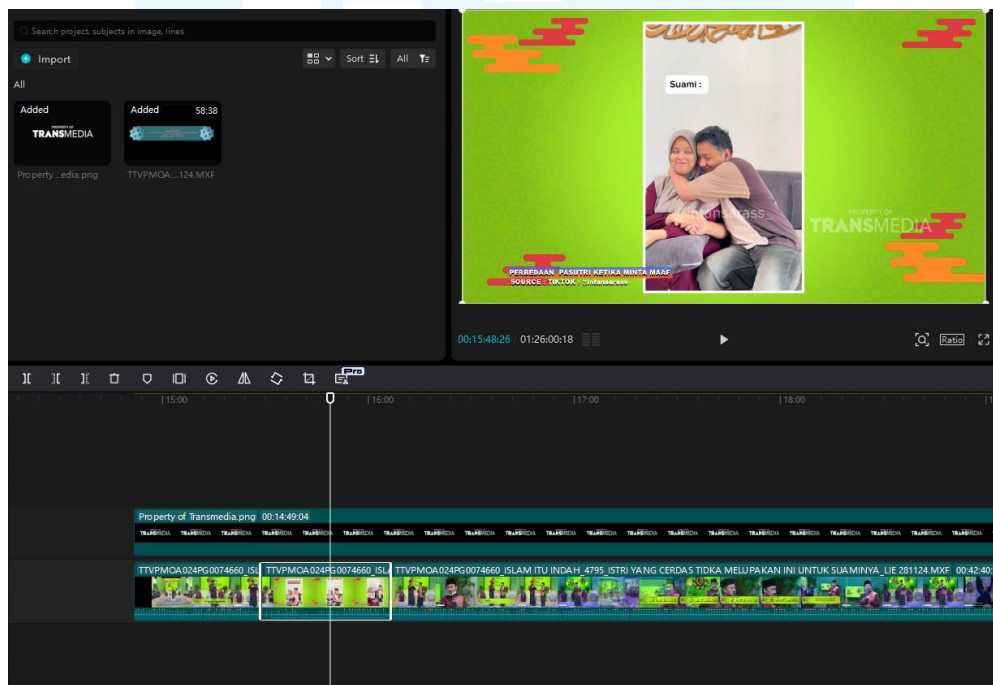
Search project, subjects in image, lines

Import

Sort

All

All

Added

PROPERTY OF TRANSMEDIA

Property...edia.png

Added 58:38

TTVPMOA...124.MXF

Suami :

PROPERTY OF TRANSMEDIA

PERBEDAAN PASUTRI KETIKA MINTA MAAF
SOURCE : TIKTOK | @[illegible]

00:15:48:26 01:26:00:18

Ratio

Pro

|15:00 |16:00 |17:00 |18:00

Property of Transmedia.png 00:14:49:04

TTVPMOA024PG0074660_ISL TTVPMOA024PG0074660_ISL TTVPMOA024PG0074660_ISLAM ITU INDAH_4795_ISTRI YANG CERDAS TIDKA MELUPAKAN INI UNTUK SUAMINYA_LIE 281124.MXF 00:42:40: